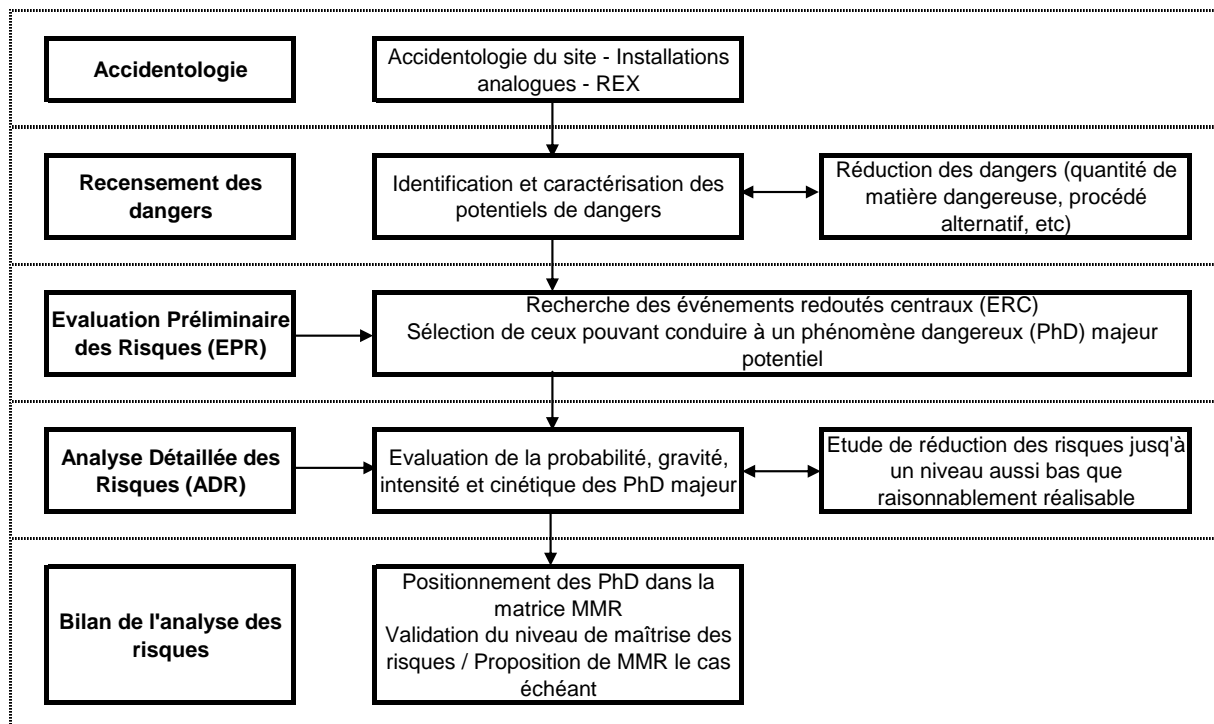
Accidentologie

Accidentologie du site - Installations analogues - REX

Recensement des dangers

Identification et caractérisation des potentiels de dangers

Réduction des dangers (quantité de matière dangereuse, procédé alternatif, etc)

Evaluation Préliminaire des Risques (EPR)

Recherche des événements redoutés centraux (ERC)
Sélection de ceux pouvant conduire à un phénomène dangereux (PhD) majeur potentiel

Analyse Détaillée des Risques (ADR)

Evaluation de la probabilité, gravité, intensité et cinétique des PhD majeur

Etude de réduction des risques jusq'à un niveau aussi bas que raisonnablement réalisable

Bilan de l'analyse des risques

Positionnement des PhD dans la matrice MMR
Validation du niveau de maîtrise des risques / Proposition de MMR le cas échéant